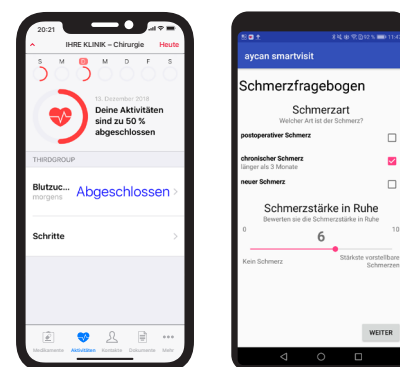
20:21

IHRE KLINIK – Chirurgie Heute

S M D M D F S

13. Dezember 2018
Deine Aktivitäten sind zu 50 % abgeschlossen

THIRDGROUP

Blutzuc... morgens Abgeschlossen

Schritte

Medikamente Aktivitäten Kontakte Dokumente Mehr

aycan smartvisit

Schmerzfragebogen

Schmerzart
Welcher Art ist der Schmerz?

postoperativer Schmerz

chronischer Schmerz
länger als 3 Monate

neuer Schmerz

Schmerzstärke in Ruhe
Bewerten sie die Schmerzstärke in Ruhe

0 6 10

Kein Schmerz Stärkste vorstellbare Schmerzen

WEITER